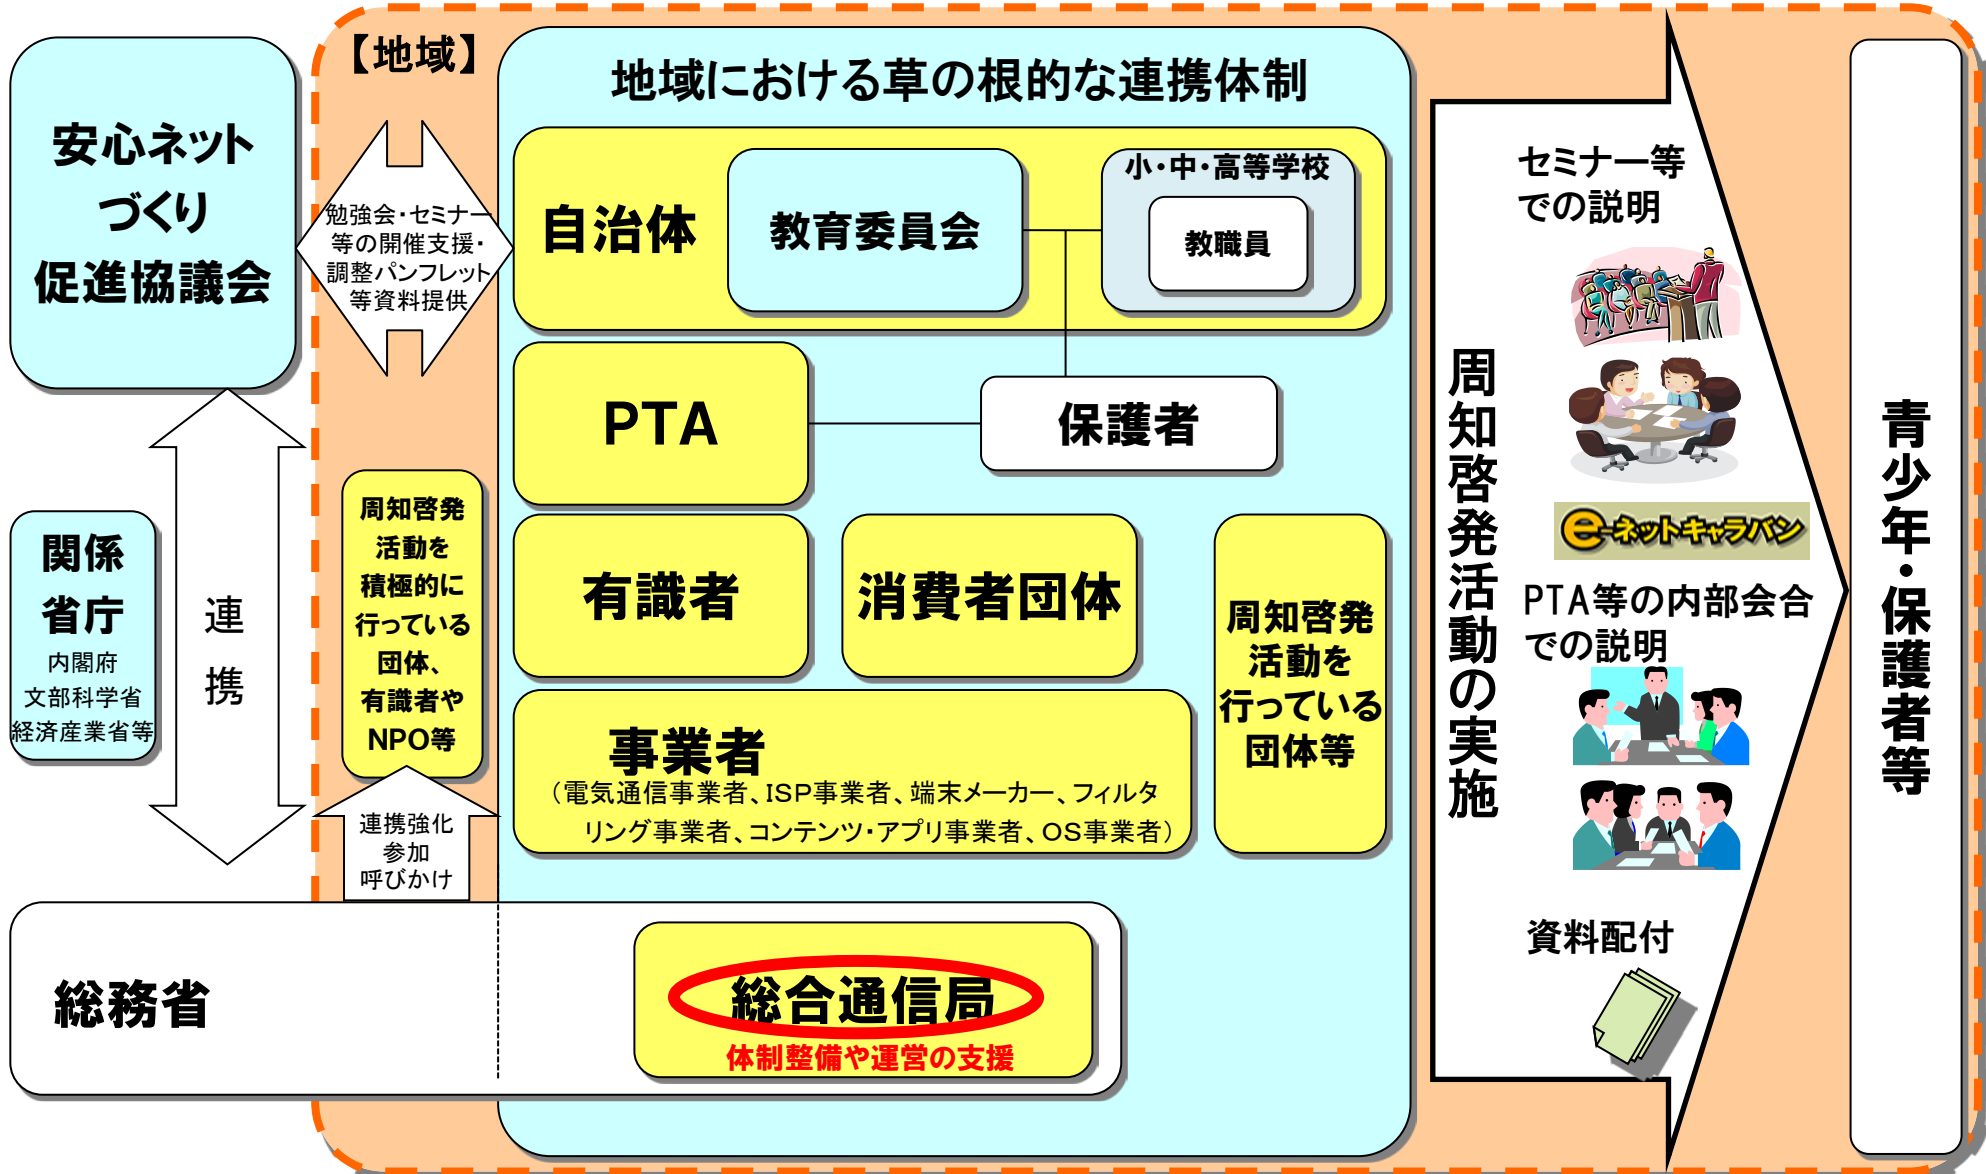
安心ネットづくり促進協議会

【地域】

勉強会・セミナー等の開催支援・調整パンフレット等資料提供

地域における草の根的な連携体制

自治体

教育委員会

小・中・高等学校

教職員

PTA

保護者

関係省庁
内閣府
文部科学省
経済産業省等

連携

周知啓発活動を積極的に行っている団体、有識者やNPO等

有識者

消費者団体

周知啓発活動を行っている団体等

事業者
（電気通信事業者、ISP事業者、端末メーカー、フィルタリング事業者、コンテンツ・アプリ事業者、OS事業者）

連携強化
参加
呼びかけ

総務省

総合通信局
体制整備や運営の支援

周知啓発活動の実施

セミナー等での説明

e-ネットキャラバン

PTA等の内部会合での説明

資料配付

青少年・保護者等